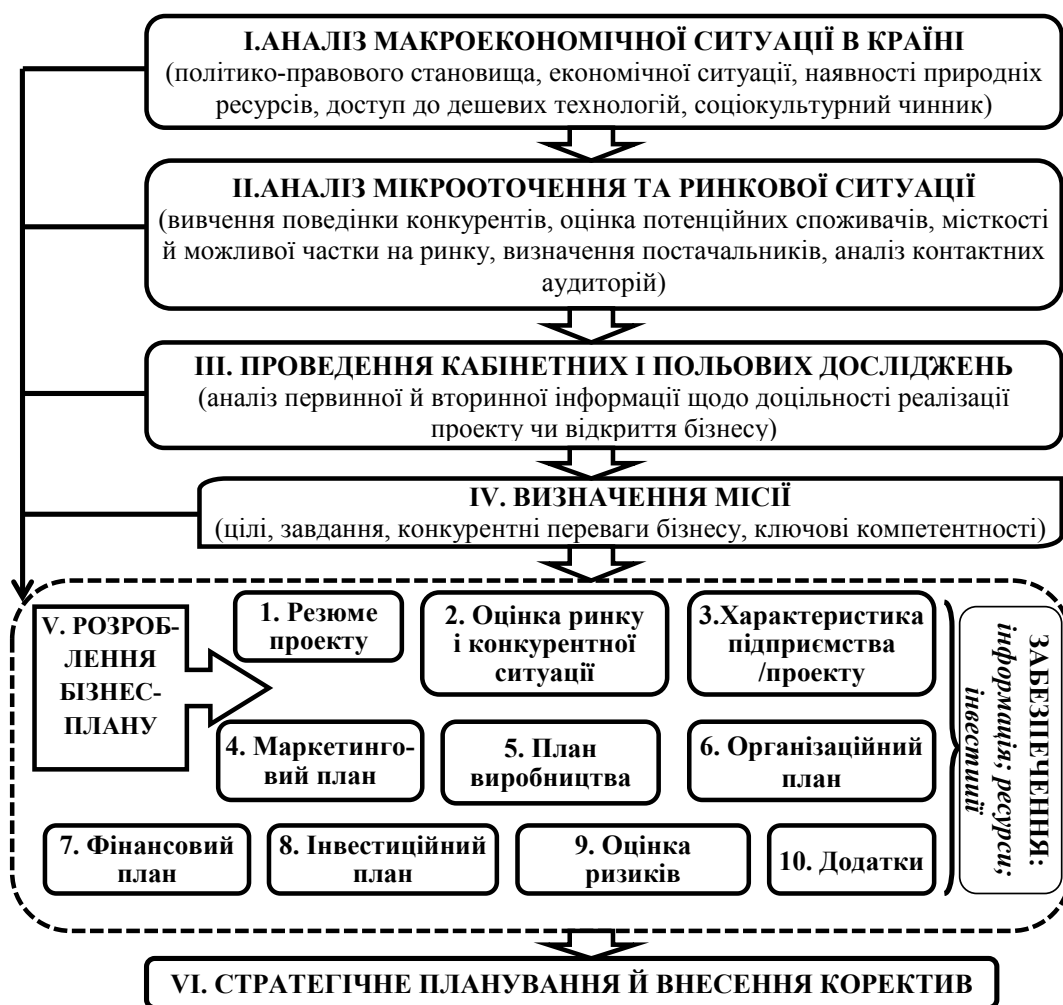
I.АНАЛІЗ МАКРОЕКОНОМІЧНОЇ СИТУАЦІЇ В КРАЇНІ
(політико-правового становища, економічної ситуації, наявності природніх ресурсів, доступ до дешевих технологій, соціокультурний чинник)

II.АНАЛІЗ МІКРООТОЧЕННЯ ТА РИНКОВОЇ СИТУАЦІЇ
(вивчення поведінки конкурентів, оцінка потенційних споживачів, місткості й можливої частки на ринку, визначення постачальників, аналіз контактних аудиторій)

III. ПРОВЕДЕННЯ КАБІНЕТНИХ І ПОЛЬОВИХ ДОСЛІДЖЕНЬ
(аналіз первинної й вторинної інформації щодо доцільності реалізації проекту чи відкриття бізнесу)

IV. ВИЗНАЧЕННЯ МІСІЇ
(цілі, завдання, конкурентні переваги бізнесу, ключові компетентності)

V. РОЗРОБЛЕННЯ БІЗНЕС-ПЛАНУ

1. Резюме проекту

2. Оцінка ринку і конкурентної ситуації

3.Характеристика підприємства /проекту

4. Маркетинговий план

5. План виробництва

6. Організаційний план

7. Фінансовий план

8. Інвестиційний план

9. Оцінка ризиків

10. Додатки

ЗАБЕЗПЕЧЕННЯ: інформація; ресурси; інвестиції

VI. СТРАТЕГІЧНЕ ПЛАНУВАННЯ Й ВНЕСЕННЯ КОРЕКТИВ